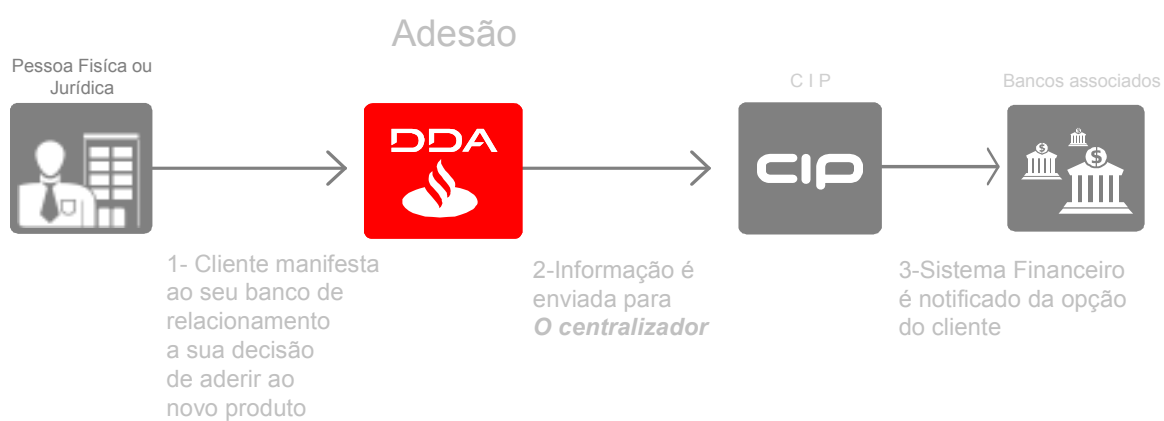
Adesão

Pessoa Física ou Jurídica

DDA

C I P

CIP

Bancos associados

$

$

1- Cliente manifesta ao seu banco de relacionamento a sua decisão de aderir ao novo produto

2-Informação é enviada para *O centralizador*

3-Sistema Financeiro é notificado da opção do cliente